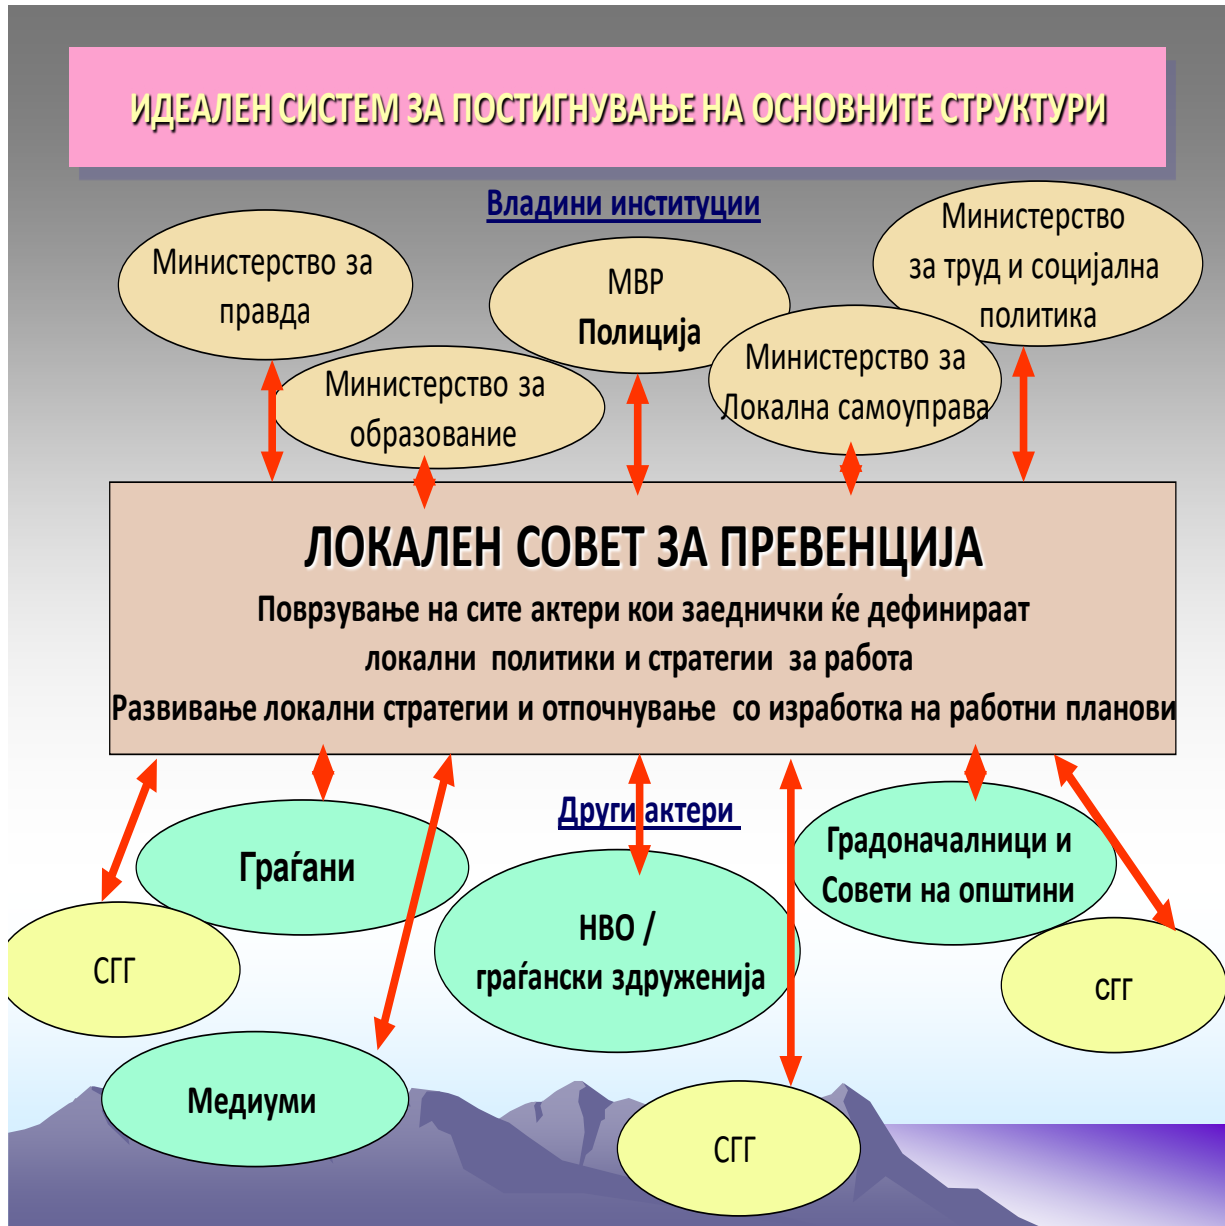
ИДЕАЛЕН СИСТЕМ ЗА ПОСТИГНУВАЊЕ НА ОСНОВНИТЕ СТРУКТУРИ

Владини институции

Министерство за правда

Министерство за образование

МВР
Полиција

Министерство за Локална самоуправа

Министерство за труд и социјална политика

ЛОКАЛЕН СОВЕТ ЗА ПРЕВЕНЦИЈА

Поврзување на сите актери кои заеднички ќе дефинираат локални политики и стратегии за работа

Развивање локални стратегии и отпочнување со изработка на работни планови

Други актери

Граѓани

СГГ

НВО / граѓански здруженија

Градоначалници и Совети на општини

СГГ

Медиуми

СГГ